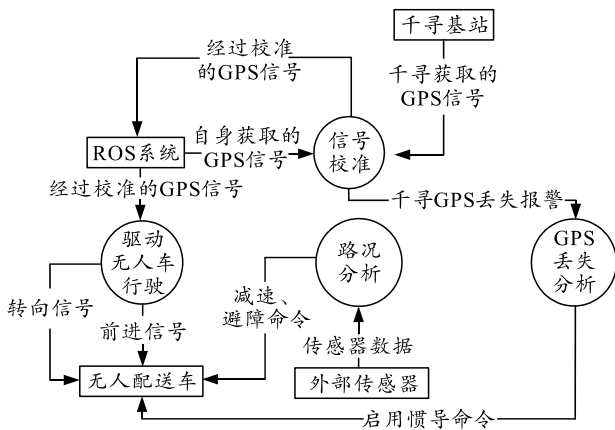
千寻基站

经过校准的GPS信号

千寻获取的GPS信号

ROS系统

自身获取的GPS信号

信号校准

经过校准的GPS信号

千寻GPS丢失报警

驱动无人车行驶

路况分析

GPS丢失分析

转向信号

减速、避障命令

前进信号

传感器数据

无人配送车

外部传感器

启用惯导命令